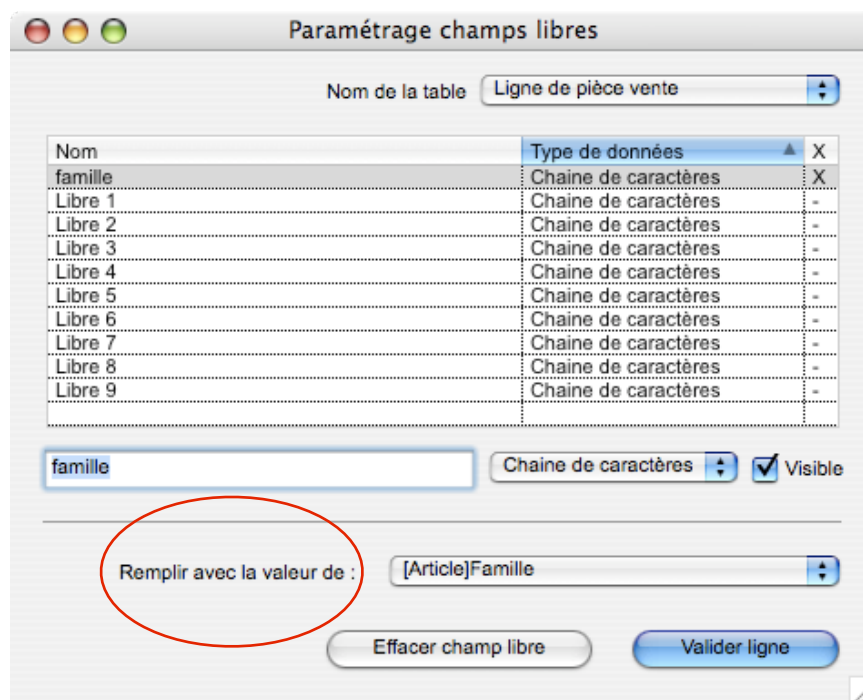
Paramétrage champs libres

Nom de la table Ligne de pièce vente

| Nom | Type de données | X |
|---|---|---|
| famille | Chaine de caractères | X |
| Libre 1 | Chaine de caractères | - |
| Libre 2 | Chaine de caractères | - |
| Libre 3 | Chaine de caractères | - |
| Libre 4 | Chaine de caractères | - |
| Libre 5 | Chaine de caractères | - |
| Libre 6 | Chaine de caractères | - |
| Libre 7 | Chaine de caractères | - |
| Libre 8 | Chaine de caractères | - |
| Libre 9 | Chaine de caractères | - |

famille Chaine de caractères Visible

Remplir avec la valeur de : [Article]Famille

Effacer champ libre Valider ligne